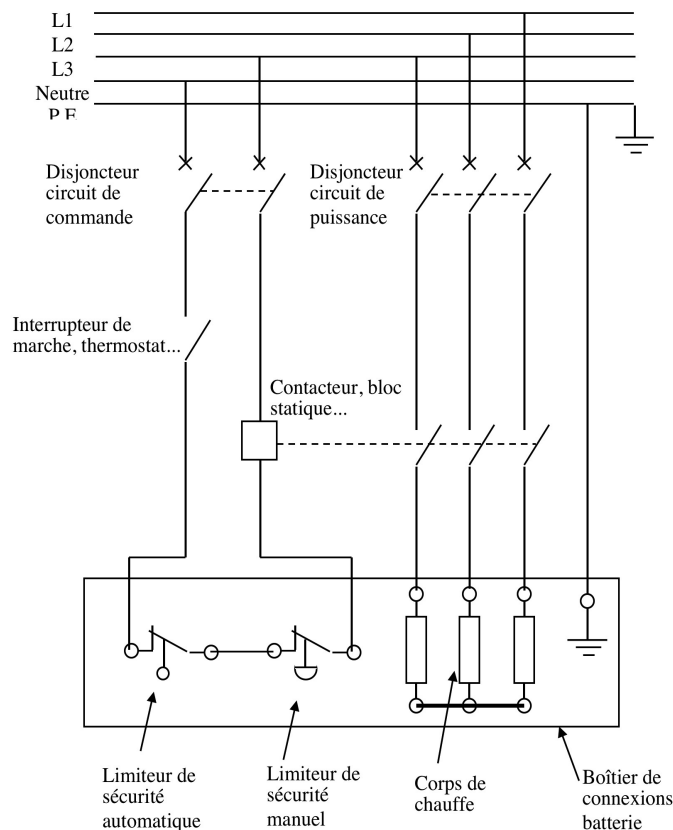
L1
L2
L3
Neutre
P E

Disjoncteur circuit de commande

Disjoncteur circuit de puissance

Interrupteur de marche, thermostat...

Contacteur, bloc statique...

Limiteur de sécurité automatique

Limiteur de sécurité manuel

Corps de chauffe

Boîtier de connexions batterie